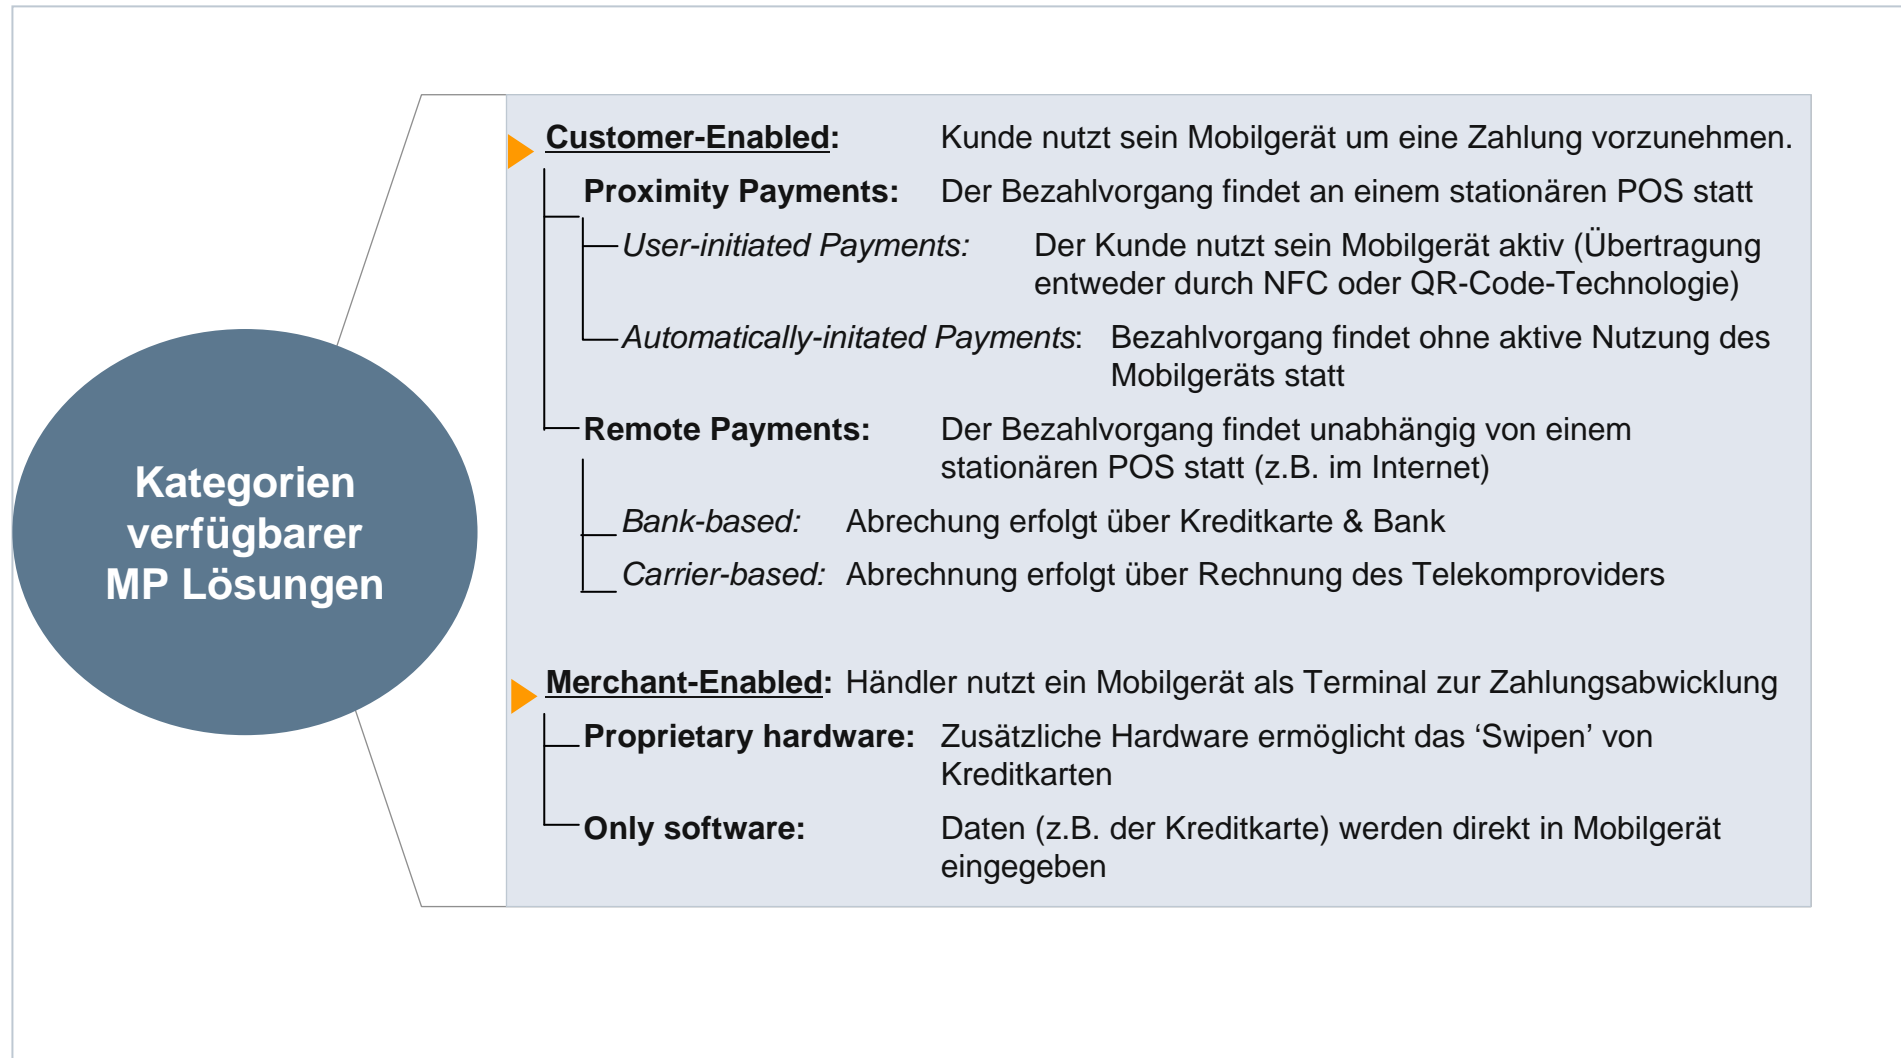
Kategorien verfügbarer MP Lösungen

Customer-Enabled: Kunde nutzt sein Mobilgerät um eine Zahlung vorzunehmen.

Proximity Payments: Der Bezahlvorgang findet an einem stationären POS statt

User-initiated Payments: Der Kunde nutzt sein Mobilgerät aktiv (Übertragung entweder durch NFC oder QR-Code-Technologie)

Automatically-initated Payments: Bezahlvorgang findet ohne aktive Nutzung des Mobilgeräts statt

Remote Payments: Der Bezahlvorgang findet unabhängig von einem stationären POS statt (z.B. im Internet)

Bank-based: Abrechung erfolgt über Kreditkarte & Bank

Carrier-based: Abrechnung erfolgt über Rechnung des Telekomproviders

Merchant-Enabled: Händler nutzt ein Mobilgerät als Terminal zur Zahlungsabwicklung

Proprietary hardware: Zusätzliche Hardware ermöglicht das ‘Swipen’ von Kreditkarten

Only software: Daten (z.B. der Kreditkarte) werden direkt in Mobilgerät eingegeben